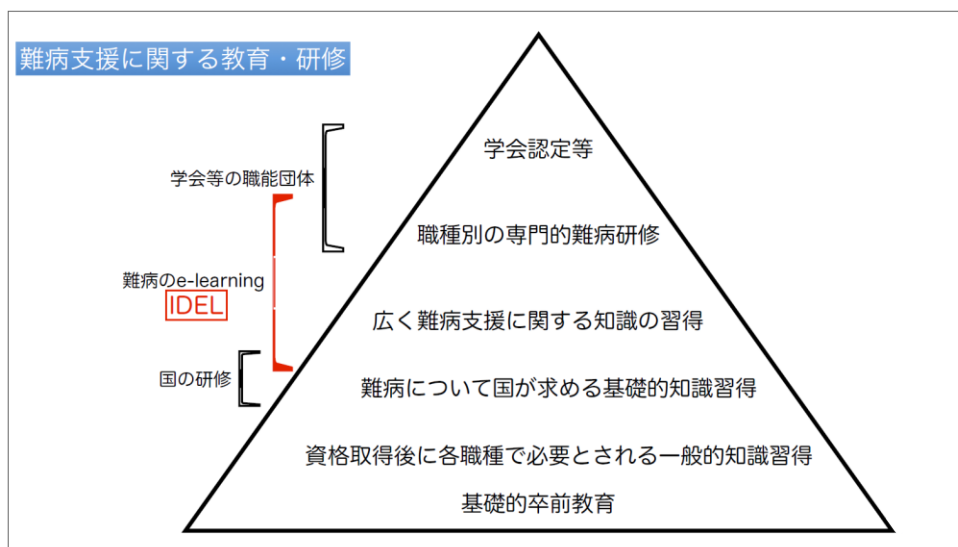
難病支援に関する教育・研修

学会等の職能団体

難病のe-learning
IDEL

国の研修

学会認定等

職種別の専門的難病研修

広く難病支援に関する知識の習得

難病について国が求める基礎的知識習得

資格取得後に各職種で必要とされる一般的知識習得

基礎的卒前教育